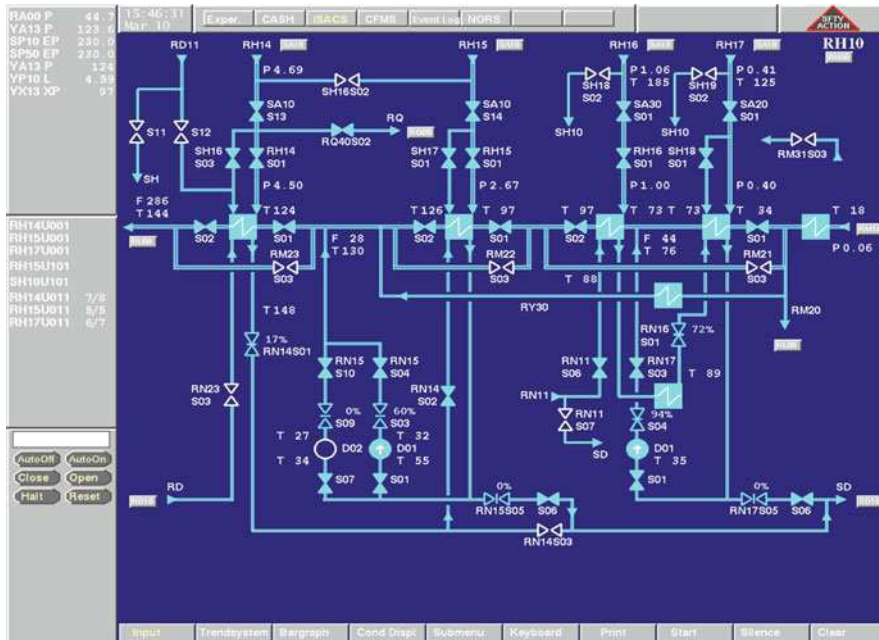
RA00 P 44.7
YA13 P 123.6
SP10 EP 230.0
SP50 EP 220.0
YA13 P 124
YP10 L 4.59
VX13 XP 97

15:46:31
Mar 10

Exper. CASH ISACS CFMS Event Log NORS

SFTY ACTION

RH10

RH14U001
RH15U001
RH17U001
RH15U101
SH10U101
RH14U011 7/8
RH15U011 5/5
RH17U011 6/7

AutoOff AutoOn
Close Open
Halt Reset

RD11 RH14 RH15 RH16 RH17
P 4.69
SH16S02
P 1.06
T 185
P 0.41
T 125
SH18 S02
SH19 S02
S11 S12
SA10 S13
SA10 S14
SA30 S01
SA20 S01
SH10 SH10
RQ
RQ40S02
SH16 S03
RH14 S01
SH17 S01
RH15 S01
RH16 S01
SH18 S01
RM31S03
SH
P 4.50
P 2.67
P 1.00
P 0.40
F 286
T 144
T 124
T 126
T 97
T 97
T 73
T 73
T 34
T 18
S02 S01 S02 S01 S02 S01
F 28
T 130
F 44
T 76
P 0.06
RM23 S03
RM22 S03
RM21 S03
T 88
RY30
RM20
T 148
17%
RN14S01
RN16 S01
72%
RN15 S10
RN15 S04
RN11 S06
RN17 S03
T 89
RN23 S03
RN14 S02
RN11
RN11 S07
0%
S09
60%
S03
94%
S04
T 27
T 34
D02
T 32
D01
T 55
D01
T 35
SD
RD
S07
S01
S01
SD
0%
RN15S05
S06
0%
RN17S05
S06
RN14S03

Input Trendsystem Bargraph Cond Displ Submenu Keyboard Print Start Silence Clear